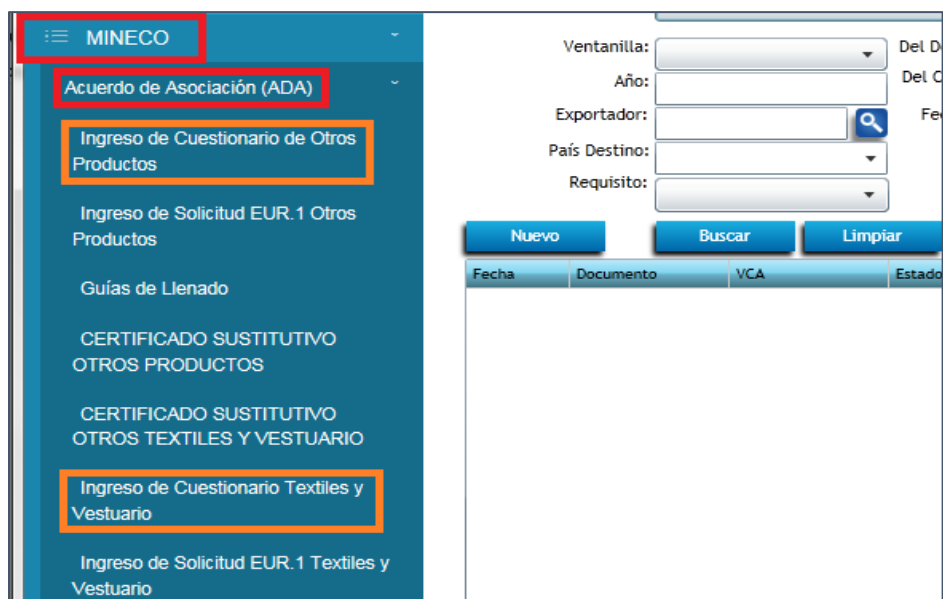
MINECO

Acuerdo de Asociación (ADA)

Ingreso de Cuestionario de Otros Productos

Ingreso de Solicitud EUR.1 Otros Productos

Guías de Llenado

CERTIFICADO SUSTITUTIVO OTROS PRODUCTOS

CERTIFICADO SUSTITUTIVO OTROS TEXTILES Y VESTUARIO

Ingreso de Cuestionario Textiles y Vestuario

Ingreso de Solicitud EUR.1 Textiles y Vestuario

Ventanilla:
Año:
Exportador:
País Destino:
Requisito:

Del D
Del C
Fe

Nuevo
Buscar
Limpiar

| Fecha | Documento | VCA | Estado |
|---|---|---|---|